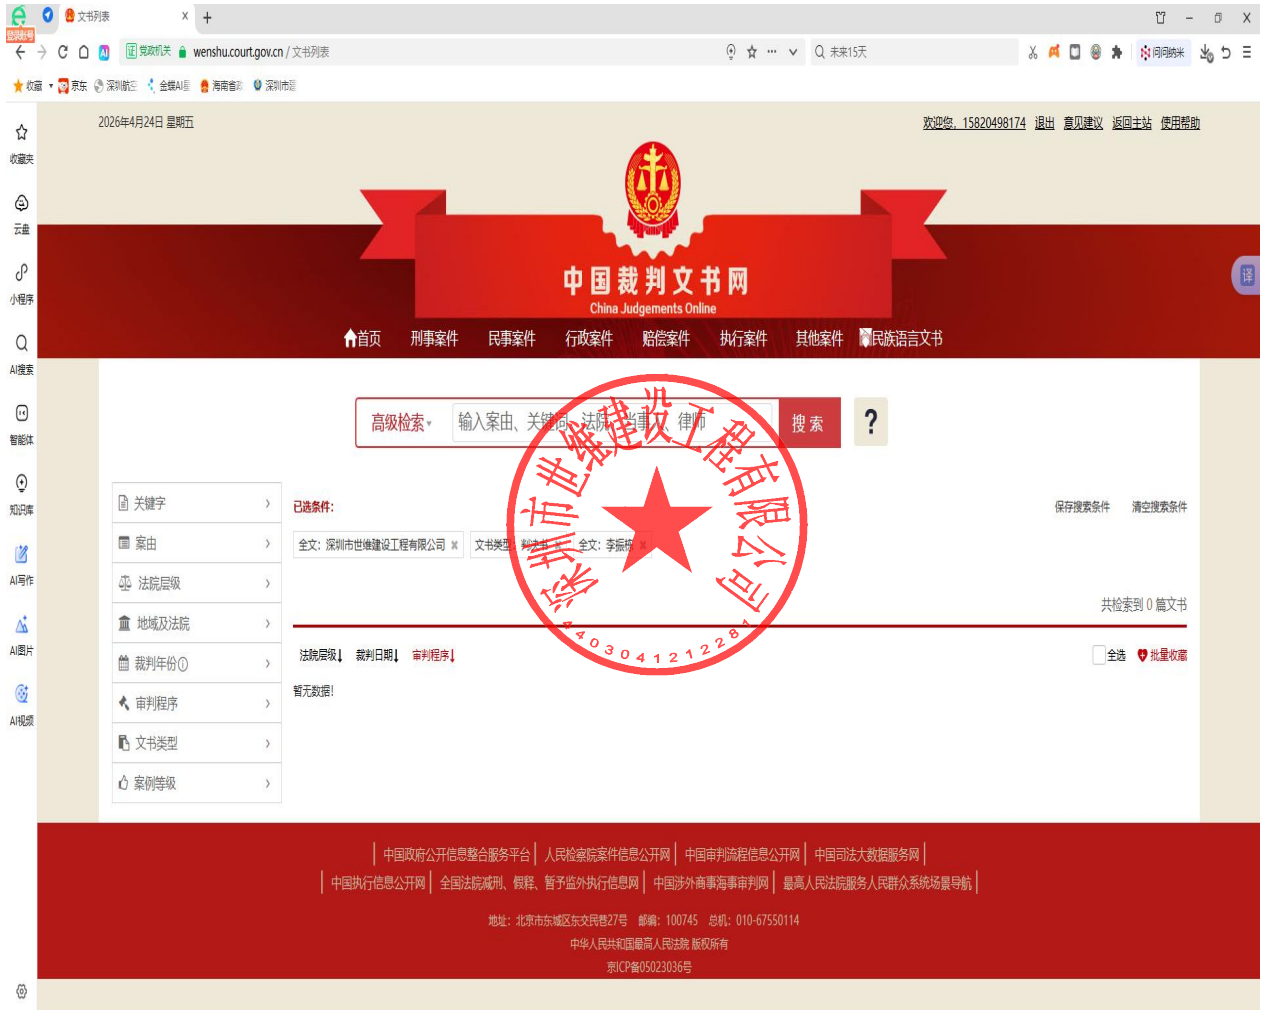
文书列表 × +

党政机关 wenshu.court.gov.cn / 文书列表

未来15天

问问韵米

收藏 京东 深圳航空 金蝶AI星 海南省 深圳市

收藏夹 云盘 小程序 AI搜索 智能体 知识库 AI写作 AI图片 AI视频

2026年4月24日 星期五

欢迎您，15820498174 退出 意见建议 返回主站 使用帮助

中国裁判文书网
China Judgements Online

首页 刑事案件 民事案件 行政案件 赔偿案件 执行案件 其他案件 民族语言文书

高级检索 输入案由、关键词、法院、当事人、律师 搜索 ?

深圳市世维建设工程有限公司
4403041212282

关键字
案由
法院层级
地域及法院
裁判年份
审判程序
文书类型
案例等级

已选条件:
保存搜索条件 清空搜索条件

全文: 深圳市世维建设工程有限公司 × 文书类型: 判决书 × 全文: 李振栋 ×

共检索到 0 篇文书

法院层级 裁判日期 审判程序 全选 批量收藏

暂无数据!

中国政府公开信息整合服务平台 | 人民检察院案件信息公开网 | 中国审判流程信息公开网 | 中国司法大数据服务网
中国执行信息公开网 | 全国法院减刑、假释、暂予监外执行信息网 | 中国涉外商事海事审判网 | 最高人民法院服务人民群众系统场景导航

地址：北京市东城区东交民巷27号 邮编：100745 总机：010-67550114
中华人民共和国最高人民法院 版权所有
京ICP备05023036号